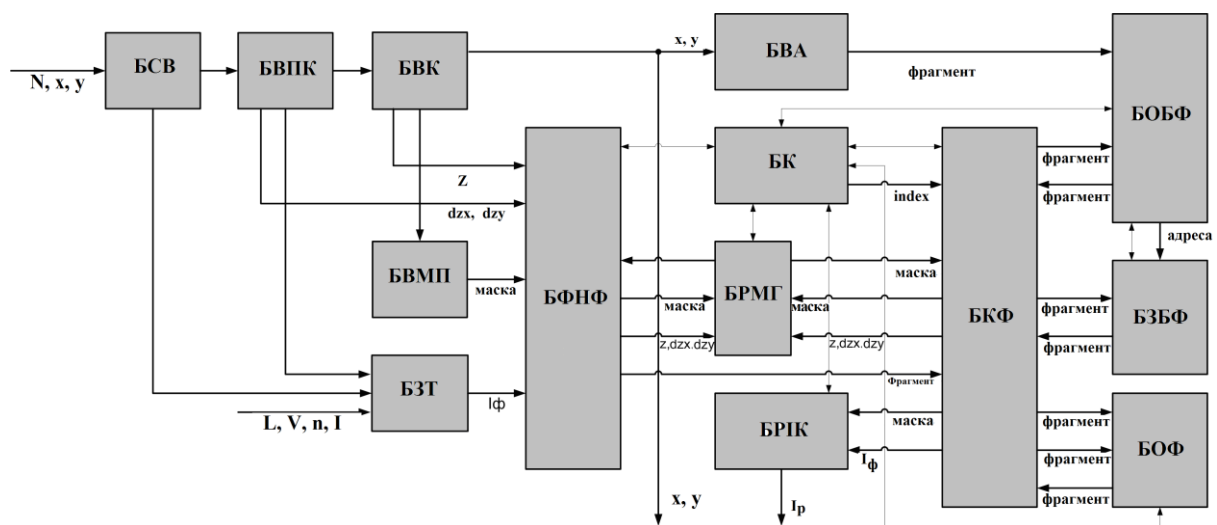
N, x, y
БСВ
БВПК
БВК
x, y
БВА
фрагмент
БОБФ
БК
Z
index
фрагмент
фрагмент
dzx, dzy
БФНФ
адреса
БВМП
маска
маска
БРМГ
маска
маска
БКФ
фрагмент
БЗБФ
z,dzx.dzy
z,dzx.dzy
фрагмент
БЗТ
Фрагмент
Iф
L, V, n, I
маска
фрагмент
БРІК
БОФ
$I_ф$
фрагмент
x, y
$I_p$
фрагмент